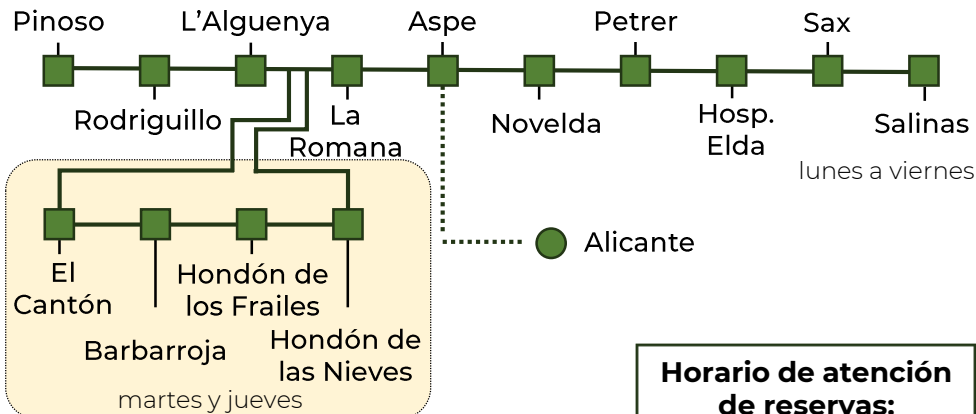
Pinoso
L'Alguenya
Aspe
Petrer
Sax
Rodriguillo
La Romana
Novelda
Hosp. Elda
Salinas
lunes a viernes
El Cantón
Barbarroja
Hondón de los Frailes
Hondón de las Nieves
martes y jueves
Alicante
Horario de atención de reservas: